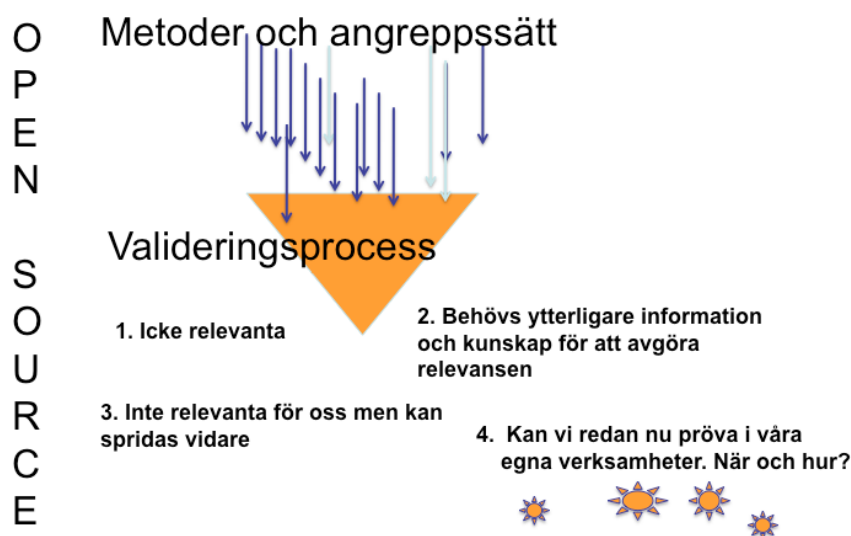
O
P
E
N

S
O
U
R
C
E

Metoder och angreppssätt

Valideringsprocess

1. Icke relevanta

2. Behövs ytterligare information och kunskap för att avgöra relevansen

3. Inte relevanta för oss men kan spridas vidare

4. Kan vi redan nu pröva i våra egna verksamheter. När och hur?